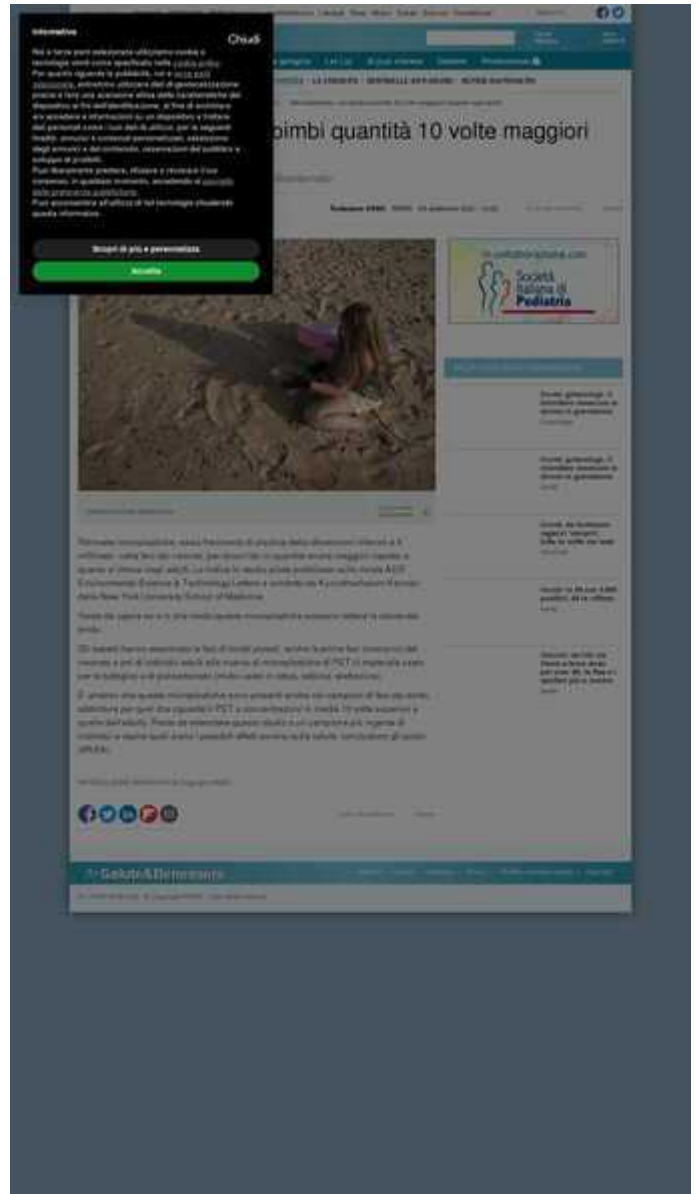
Informativa

Chiudi

Noi e terze parti selezionate utilizziamo cookie o tecnologie simili come specificato nella cookie policy. Per quanto riguarda la pubblicità, noi e terze parti selezionate, potremmo utilizzare dati di geolocalizzazione precisi e fare una scansione attiva delle caratteristiche del dispositivo ai fini dell'identificazione, al fine di archiviare e/o accedere a informazioni su un dispositivo e trattare dati personali come i tuoi dati di utilizzo, per le seguenti finalità: annunci e contenuti personalizzati, valutazione degli annunci e del contenuto, osservazioni del pubblico e sviluppo di prodotti.
Puoi liberamente prestare, rifiutare o revocare il tuo consenso, in qualsiasi momento, accedendo al pannello delle preferenze pubblicitarie.
Puoi acconsentire all'utilizzo di tali tecnologie chiudendo questa informativa.

Scopri di più e personalizza

Accetta

bimbi quantità 10 volte maggiori

Società Italiana di Pediatria

Salute&Benessere